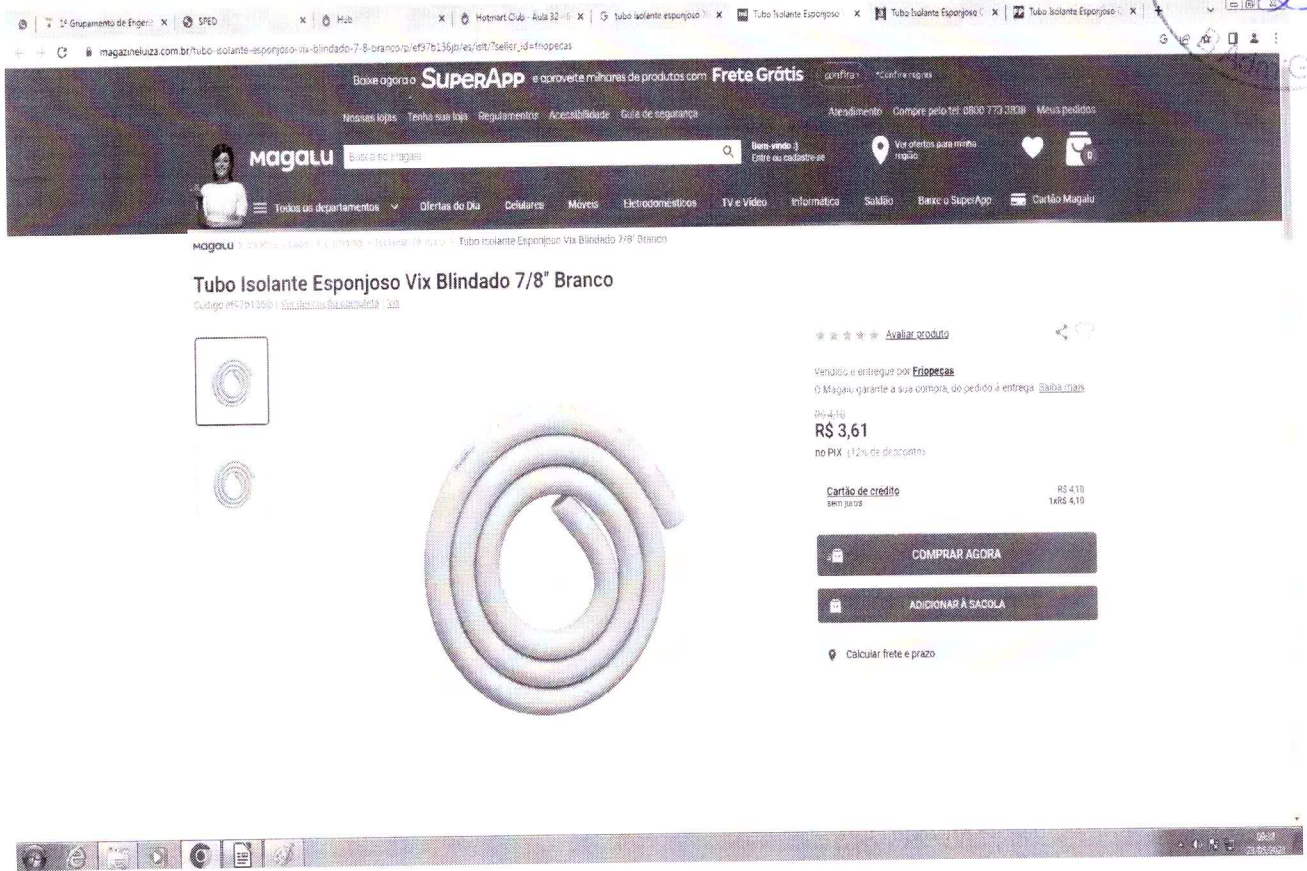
1º Grupamento de Engen | SPED | Hub | Hotmart Club - Aula 32 | tubo isolante esponjoso | Tubo Isolante Esponjoso | Tubo Isolante Esponjoso | Tubo Isolante Esponjoso

magazineluiza.com.br/tubo-isolante-esponjoso-vix-blindado-7-8-branco/p/ef97b136jp/es/islt/?seller_id=fripecas

Baixe agora o SuperApp e aproveite milhares de produtos com Frete Grátis confira *Confira regras

Nossas lojas Tenha sua loja Regulamentos Acessibilidade Guia de segurança

Atendimento Compre pelo tel: 0800 773 3838 Meus pedidos

Magalu Busca no Magalu

Bem-vindo :) Entre ou cadastre-se

Ver ofertas para minha região

0

Todos os departamentos Ofertas do Dia Celulares Móveis Eletrodomésticos TV e Vídeo Informática Saldão Baixe o SuperApp Cartão Magalu

Magalu > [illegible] > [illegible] > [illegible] > Tubo Isolante Esponjoso Vix Blindado 7/8" Branco

Tubo Isolante Esponjoso Vix Blindado 7/8" Branco

Código ef97b136jp | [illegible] | Vix

Avaliar produto

Vendido e entregue por Fripeças

O Magalu garante a sua compra, do pedido à entrega. Saiba mais

R$ 4,10

R$ 3,61

no PIX (12% de desconto)

Cartão de crédito sem juros R$ 4,10 1xR$ 4,10

COMPRAR AGORA

ADICIONAR À SACOLA

Calcular frete e prazo